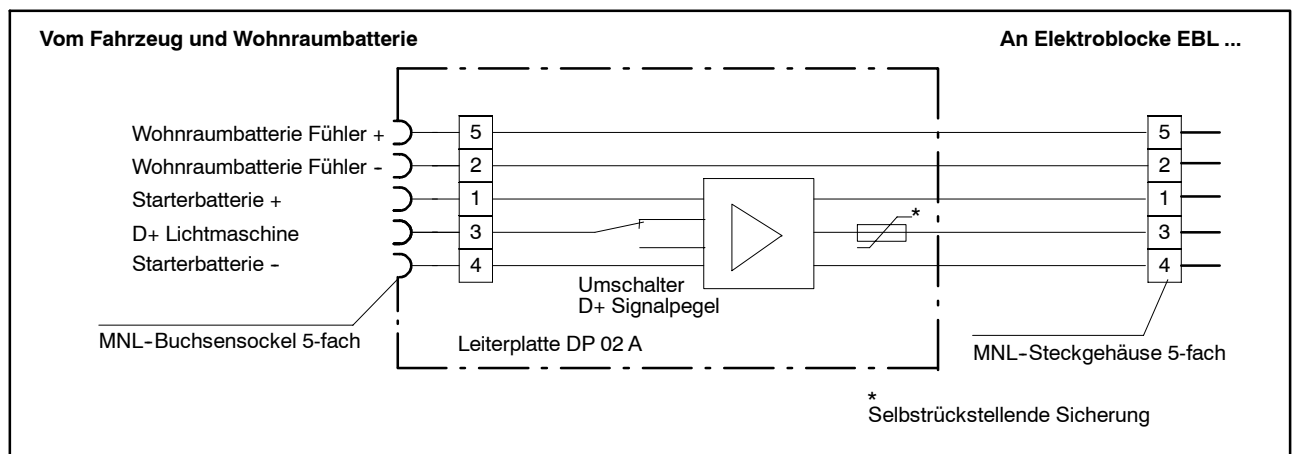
Vom Fahrzeug und Wohnraumbatterie

An Elektroblocke EBL ...

Wohnraumbatterie Fühler +
Wohnraumbatterie Fühler -
Starterbatterie +
D+ Lichtmaschine
Starterbatterie -

5
2
1
3
4

Umschalter
D+ Signalpegel

*

5
2
1
3
4

MNL-Buchsensockel 5-fach

Leiterplatte DP 02 A

MNL-Steckgehäuse 5-fach

*
Selbstrückstellende Sicherung